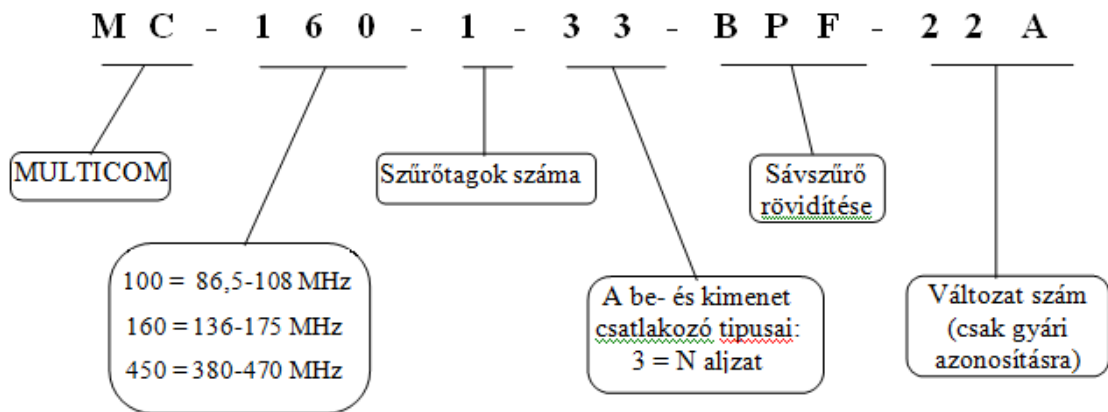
M C - 1 6 0 - 1 - 3 3 - B P F - 2 2 A

MULTICOM

Szűrőtagok száma

Sávszűrő rövidítése

100 = 86,5-108 MHz
160 = 136-175 MHz
450 = 380-470 MHz

A be- és kimenet csatlakozó tipusai:
3 = N aljzat

Változat szám (csak gyári azonosításra)